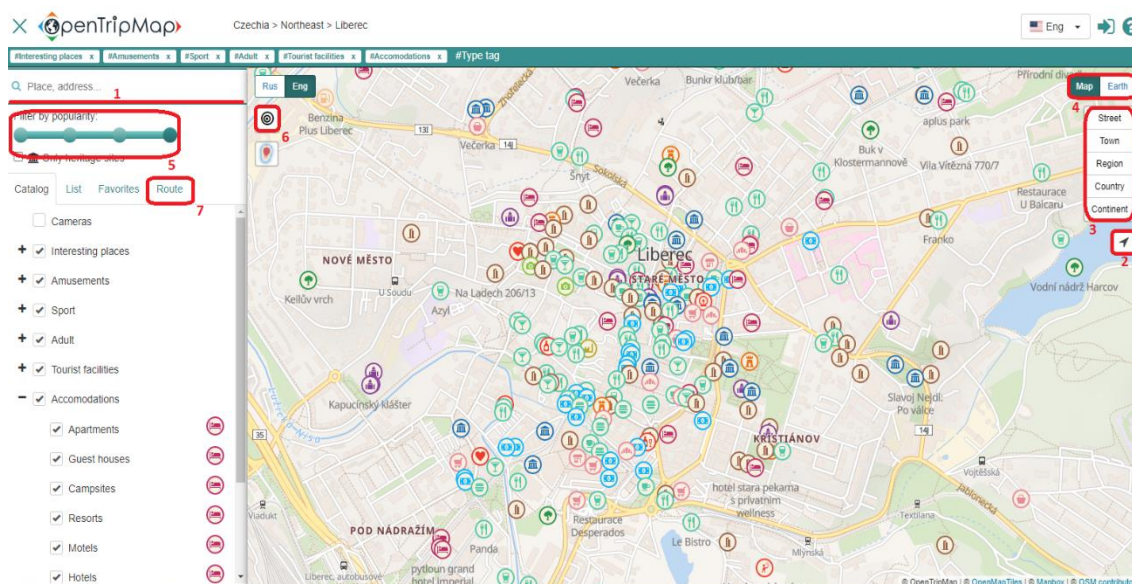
OpenTripMap

Czechia > Northeast > Liberec

Eng

#Interesting places x #Amusements x #Sport x #Adult x #Tourist facilities x #Accomodations x #Type tag

Place, address...

1

Filter by popularity:

5

Only heritage sites

Catalog List Favorites Route

7

Cameras

+ Interesting places

+ Amusements

+ Sport

+ Adult

+ Tourist facilities

− Accomodations

Apartments

Guest houses

Campsites

Resorts

Motels

Hotels

Rus Eng

6

Map Earth

4

Street

Town

Region

Country

Continent

3

2

Večerka Bunkr klub/bar Přírodní divadlo

Benzina Plus Liberec

Večerka

Šnyt

aplus park

Buk v Klostermannově

Vila Vítězná 770/7

Restaurace U Balcaru

Franko

Liberec

STARÉ MĚSTO

NOVÉ MĚSTO

Keilův vrch

U Soudu

Na Ladech 206/13

Azyl

Vodní nádrž Harcov

Kapucínský klášter

Slavoj Nejdl: Po válce

KRISTIÁNOV

Vojtěšská

hotel stará pekárna s privátním wellness

Viadukt

POD NÁDRAŽÍM

Restaurace Desperados

Le Bistro

Mlýnská

Panda

Textilana

Liberec, autobusové

pytloun grand hotel imperial

Jablonecká

Sokolská

Zhořelecká

35

13

14

© OpenTripMap | © OpenMapTiles | © Mapbox | © OSM contributors